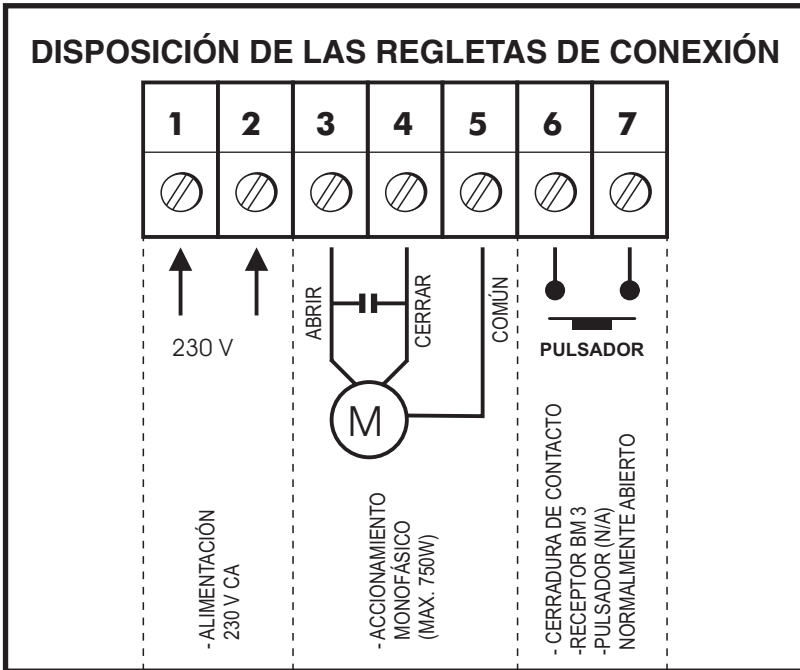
DISPOSICIÓN DE LAS REGLETAS DE CONEXIÓN

| 1 | 2 | 3 | 4 | 5 | 6 | 7 |
|---|---|---|---|---|---|---|

230 V

ABRIR

CERRAR

COMÚN

M

PULSADOR

- ALIMENTACIÓN
230 V CA

- ACCIONAMIENTO
MONOFÁSICO
(MAX. 750W)

- CERRADURA DE CONTACTO
-RECEPTOR BM 3
-PULSADOR (N/A)
NORMALMENTE ABIERTO